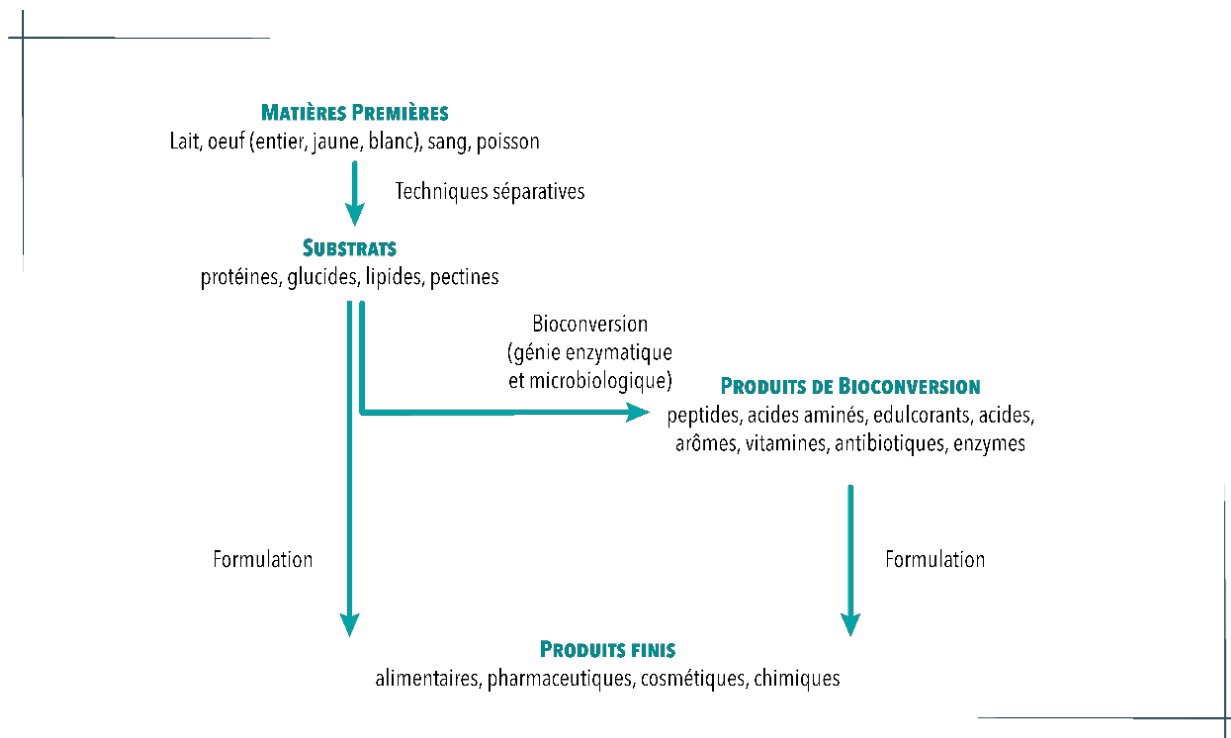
Matières Premières
Lait, oeuf (entier, jaune, blanc), sang, poisson

Techniques séparatives

Substrats
protéines, glucides, lipides, pectines

Bioconversion (génie enzymatique et microbiologique)

Produits de Bioconversion
peptides, acides aminés, edulcorants, acides, arômes, vitamines, antibiotiques, enzymes

Formulation

Formulation

Produits finis
alimentaires, pharmaceutiques, cosmétiques, chimiques